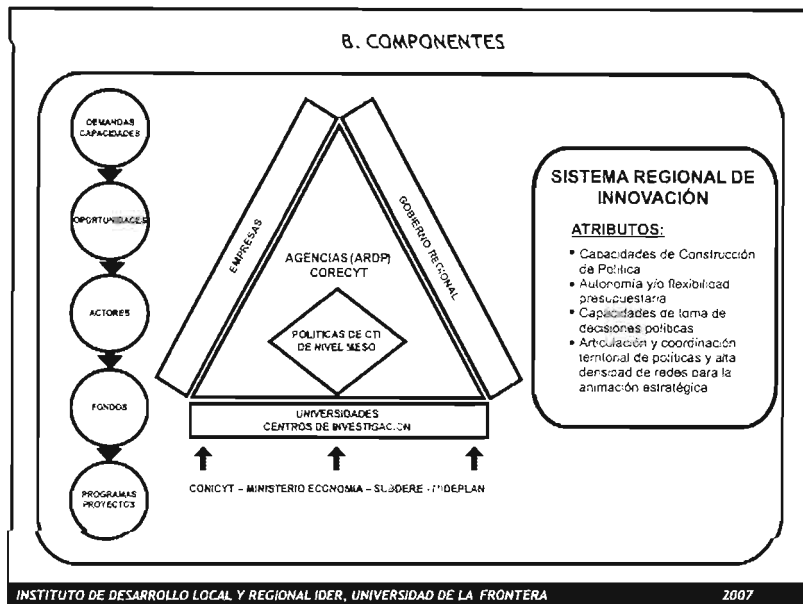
B. COMPONENTES

DEMANDAS CAPACIDADES

OPORTUNIDADES

ACTORES

FONDOS

PROGRAMAS PROYECTOS

EMPRESAS

GOBIERNO REGIONAL

AGENCIAS (ARDP) CORECYT

POLITICAS DE CTI DE NIVEL MESO

UNIVERSIDADES CENTROS DE INVESTIGACION

CONICYT – MINISTERIO ECONOMIA – SUBDERE – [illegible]DEPLAN

SISTEMA REGIONAL DE INNOVACIÓN

ATRIBUTOS:

• Capacidades de Construcción de Política
• Autonomía y/o flexibilidad presupuestaria
• Capacidades de toma de decisiones políticas
• Articulación y coordinación territorial de políticas y alta densidad de redes para la animación estratégica

INSTITUTO DE DESARROLLO LOCAL Y REGIONAL IDER, UNIVERSIDAD DE LA FRONTERA 2007